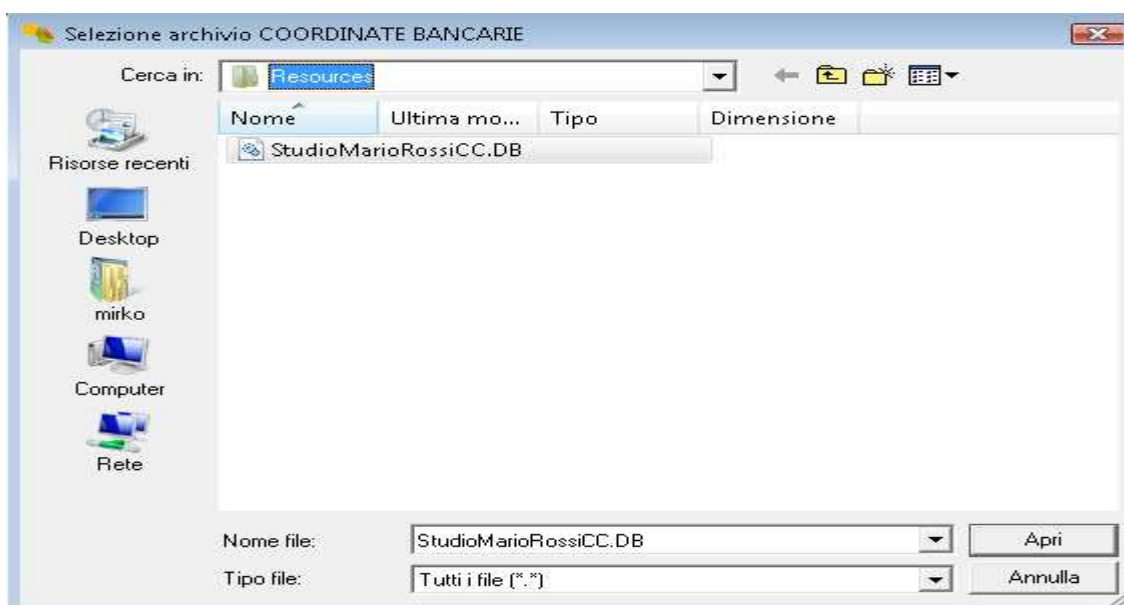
Selezione archivio COORDINATE BANCARIE

Cerca in: Resources

Nome | Ultima mo... | Tipo | Dimensione

StudioMarioRossiCC.DB

Risorse recenti

Desktop

mirko

Computer

Rete

Nome file: StudioMarioRossiCC.DB

Apri

Tipo file: Tutti i file (*.*)

Annulla